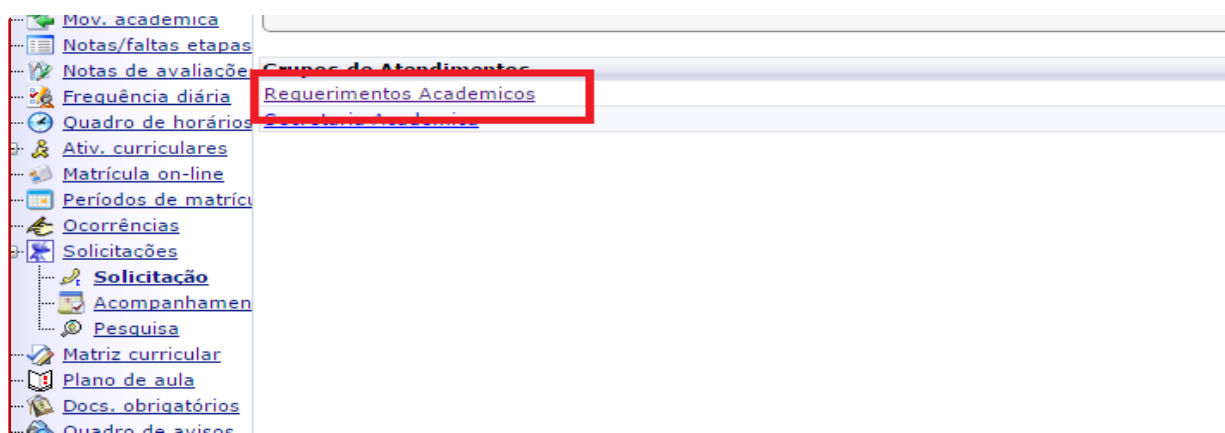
Mov. academica
Notas/faltas etapas
Notas de avaliaçõe
Frequência diária
Quadro de horários
Ativ. curriculares
Matrícula on-line
Períodos de matrícu
Ocorrências
Solicitações
Solicitação
Acompanhamen
Pesquisa
Matriz curricular
Plano de aula
Docs. obrigatórios
Quadro de avisos

Grupos de Atendimentos
Requerimentos Academicos
Secretaria Academica